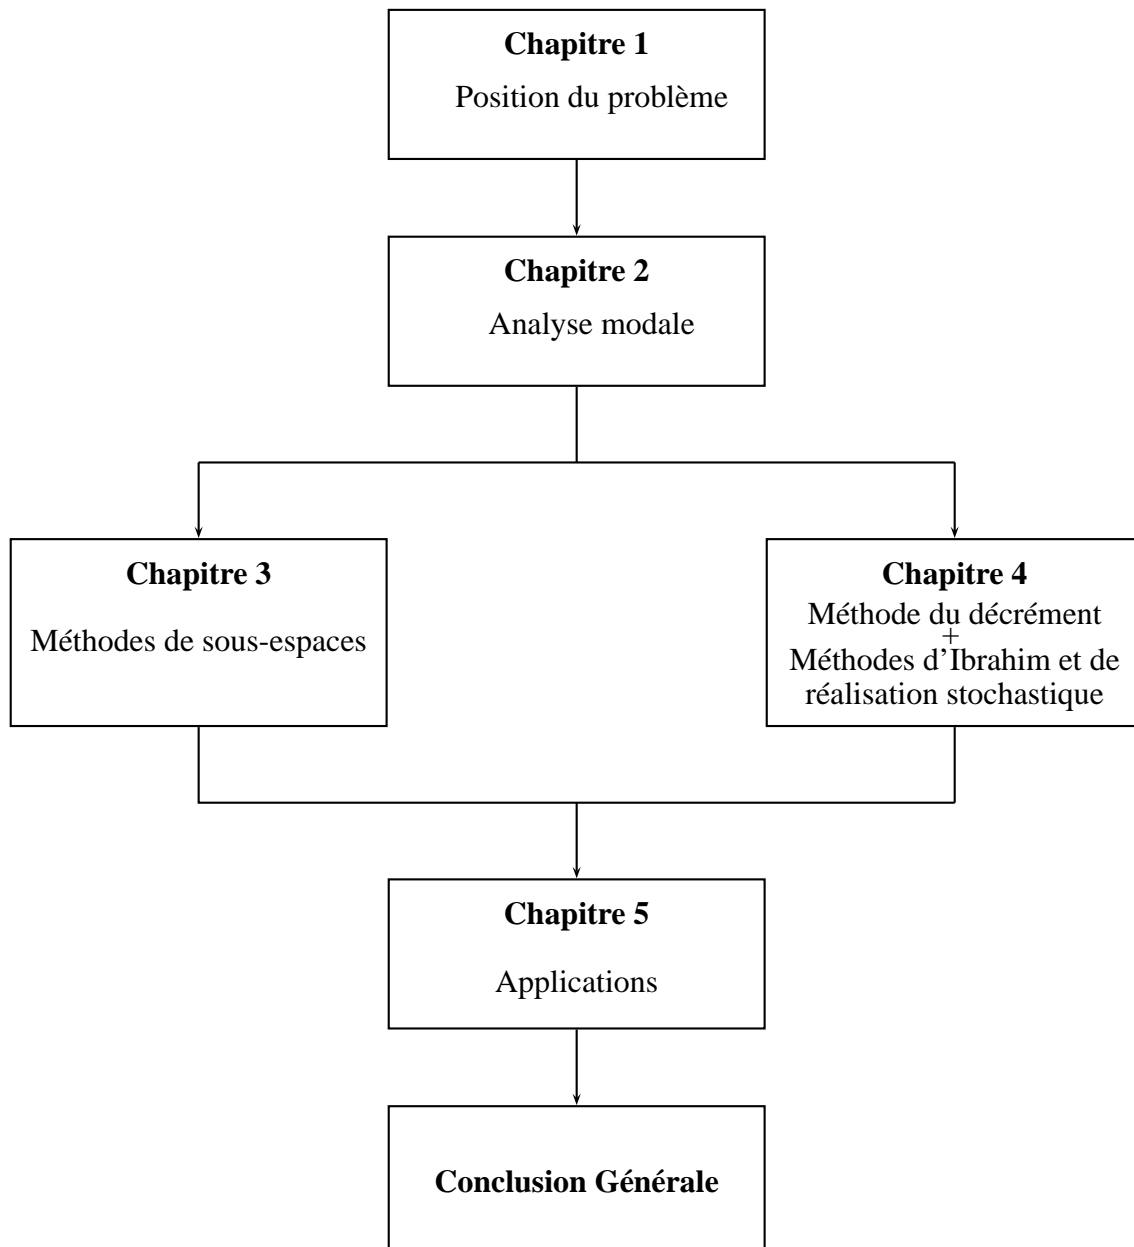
Chapitre 1
Position du problème

Chapitre 2
Analyse modale

Chapitre 3
Méthodes de sous-espaces

Chapitre 4
Méthode du décrément
+
Méthodes d'Ibrahim et de réalisation stochastique

Chapitre 5
Applications

Conclusion Générale